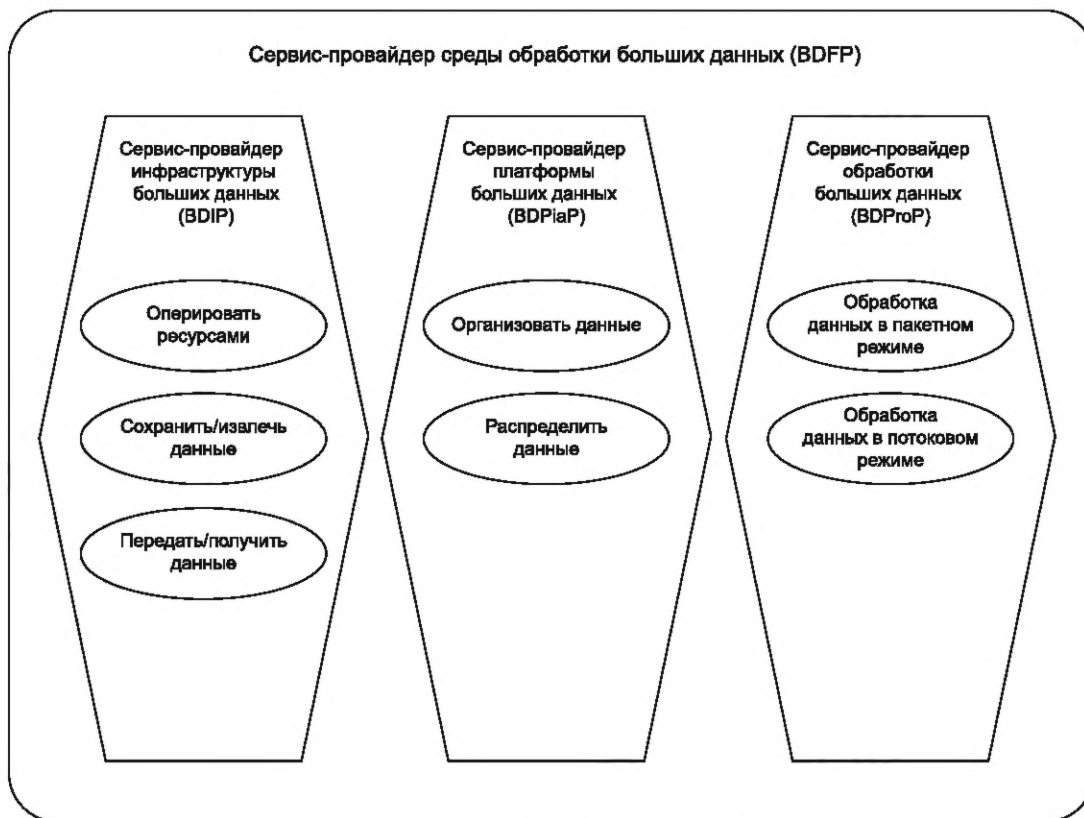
Сервис-провайдер среды обработки больших данных (BDFP)

Сервис-провайдер инфраструктуры больших данных (BDIP)

Оперировать ресурсами

Сохранить/извлечь данные

Передать/получить данные

Сервис-провайдер платформы больших данных (BDPlaP)

Организовать данные

Распределить данные

Сервис-провайдер обработки больших данных (BDProP)

Обработка данных в пакетном режиме

Обработка данных в потоковом режиме